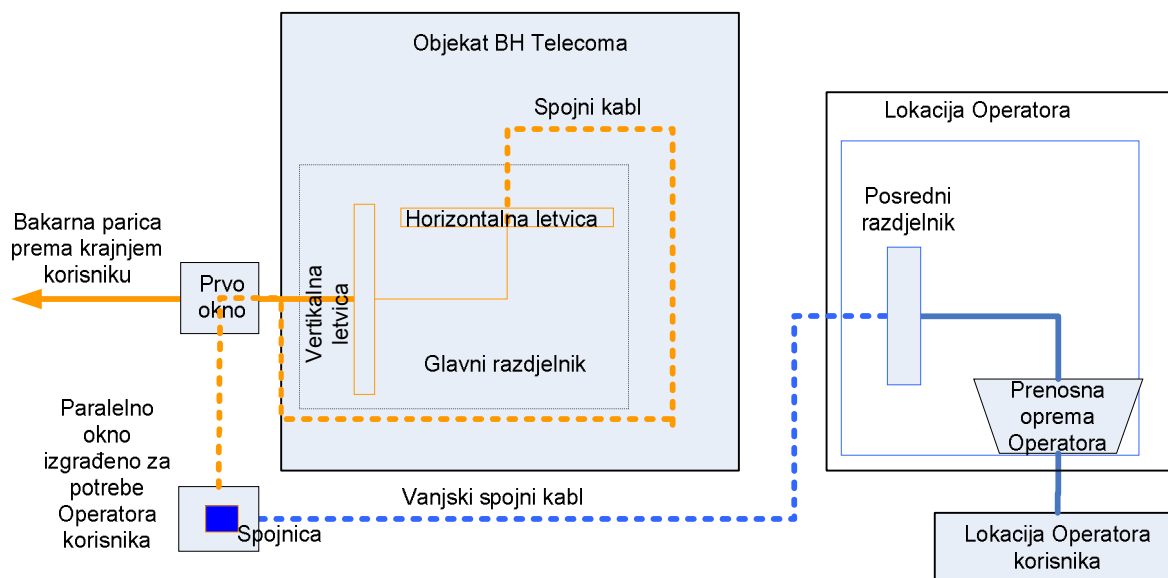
Objekat BH Telecoma

Spojni kabl

Lokacija Operatora

Posredni razdjelnik

Horizontalna letvica

Bakarna parica prema krajnjem korisniku

Prvo okno

Vertikalna letvica

Glavni razdjelnik

Prenosna oprema Operatora

Paralelno okno izgrađeno za potrebe Operatora korisnika

Vanjski spojni kabl

Spojnica

Lokacija Operatora korisnika